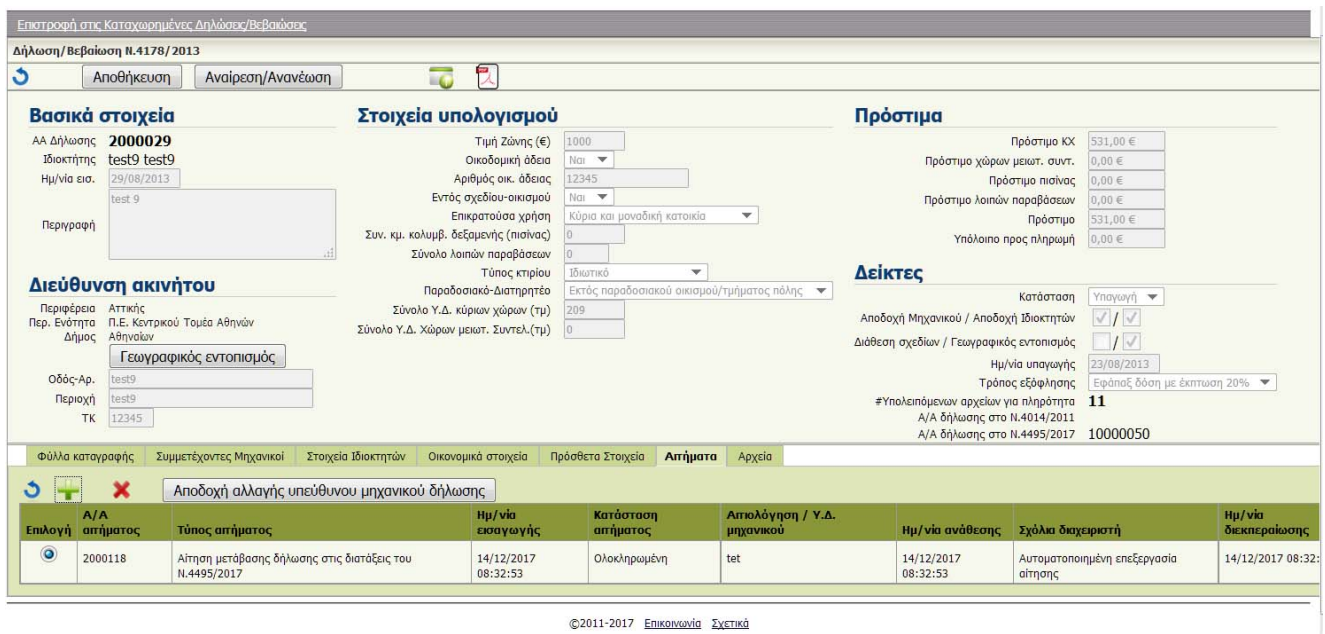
Επιστροφή στις Καταχωρημένες Δηλώσεις/Βεβαιώσεις

Δήλωση/Βεβαίωση Ν.4178/2013

Αποθήκευση Αναίρεση/Ανανέωση

Βασικά στοιχεία

ΑΑ Δήλωσης 2000029
Ιδιοκτήτης test9 test9
Ημ/νία εισ. 29/08/2013
Περιγραφή test 9

Διεύθυνση ακινήτου

Περιφέρεια Αττικής
Περ. Ενότητα Π.Ε. Κεντρικού Τομέα Αθηνών
Δήμος Αθηναίων
Γεωγραφικός εντοπισμός
Οδός-Αρ. test9
Περιοχή test9
ΤΚ 12345

Στοιχεία υπολογισμού

Τιμή Ζώνης (€) 1000
Οικοδομική άδεια Ναι
Αριθμός οικ. άδειας 12345
Εντός σχεδίου-οικισμού Ναι
Επικρατούσα χρήση Κύρια και μοναδική κατοικία
Συν. κμ. κολυμβ. δεξαμενής (πισίνας) 0
Σύνολο λοιπών παραβάσεων 0
Τύπος κτιρίου Ιδιωτικό
Παραδοσιακό-Διατηρητέο Εκτός παραδοσιακού οικισμού/τμήματος πόλης
Σύνολο Υ.Δ. κύριων χώρων (τμ) 209
Σύνολο Υ.Δ. Χώρων μειωτ. Συντελ.(τμ) 0

Πρόστιμα

Πρόστιμο ΚΧ 531,00 €
Πρόστιμο χώρων μειωτ. συντ. 0,00 €
Πρόστιμο πισίνας 0,00 €
Πρόστιμο λοιπών παραβάσεων 0,00 €
Πρόστιμο 531,00 €
Υπόλοιπο προς πληρωμή 0,00 €

Δείκτες

Κατάσταση Υπαγωγή
Αποδοχή Μηχανικού / Αποδοχή Ιδιοκτητών
Διάθεση σχεδίων / Γεωγραφικός εντοπισμός
Ημ/νία υπαγωγής 23/08/2013
Τρόπος εξόφλησης Εφάπαξ δόση με έκπτωση 20%
#Υπολειπόμενων αρχείων για πληρότητα 11
Α/Α δήλωσης στο Ν.4014/2011
Α/Α δήλωσης στο Ν.4495/2017 10000050

Φύλλα καταγραφής | Συμμετέχοντες Μηχανικοί | Στοιχεία Ιδιοκτητών | Οικονομικά στοιχεία | Πρόσθετα Στοιχεία | Αιτήματα | Αρχεία

Αποδοχή αλλαγής υπεύθυνου μηχανικού δήλωσης

| Επιλογή | Α/Α αιτήματος | Τύπος αιτήματος | Ημ/νία εισαγωγής | Κατάσταση αιτήματος | Αιτιολόγηση / Υ.Δ. μηχανικού | Ημ/νία ανάθεσης | Σχόλια διαχειριστή | Ημ/νία διεκπεραίωσης |
|---|---|---|---|---|---|---|---|---|
| | 2000118 | Αίτηση μετάβασης δήλωσης στις διατάξεις του Ν.4495/2017 | 14/12/2017 08:32:53 | Ολοκληρωμένη | tet | 14/12/2017 08:32:53 | Αυτοματοποιημένη επεξεργασία αίτησης | 14/12/2017 08:32: |

©2011-2017 Επικοινωνία Σχετικά